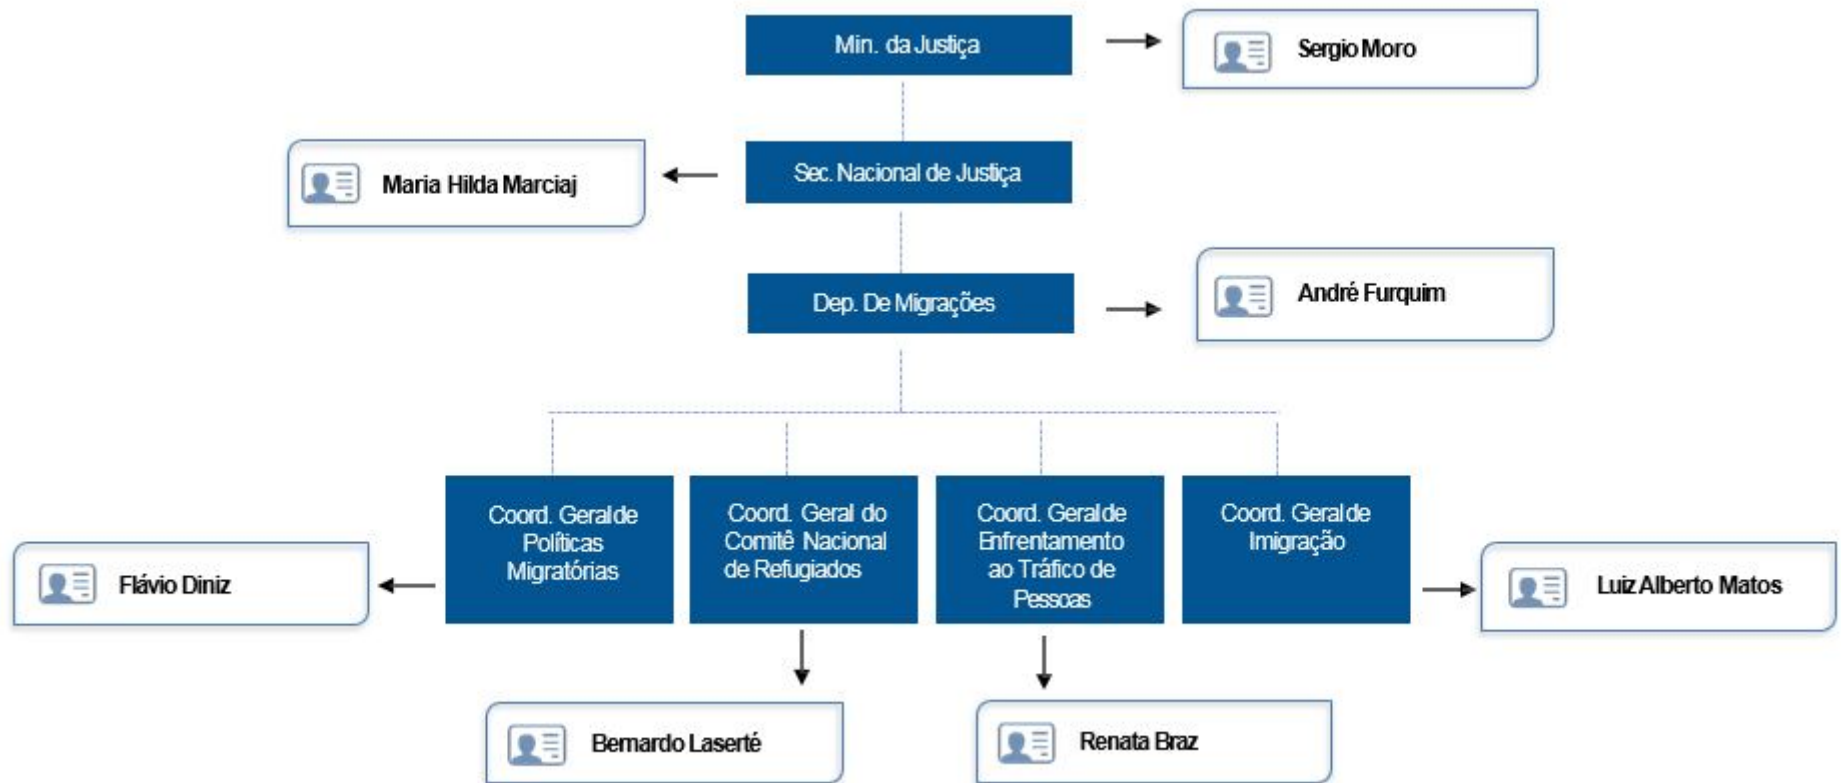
Min. da Justiça

Sergio Moro

Maria Hilda Marciaj

Sec. Nacional de Justiça

Dep. De Migrações

André Furquim

Flávio Diniz

Coord. Geral de Políticas Migratórias

Coord. Geral do Comitê Nacional de Refugiados

Coord. Geral de Enfrentamento ao Tráfico de Pessoas

Coord. Geral de Imigração

Luiz Alberto Matos

Bernardo Laserté

Renata Braz